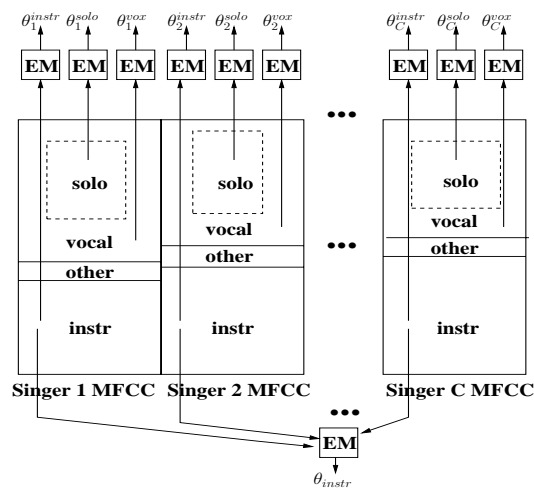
$\theta_1^{instr}$ $\theta_1^{solo}$ $\theta_1^{vox}$ $\theta_2^{instr}$ $\theta_2^{solo}$ $\theta_2^{vox}$ $\theta_C^{instr}$ $\theta_C^{solo}$ $\theta_C^{vox}$

EM EM EM EM EM EM EM EM EM

•••

solo
vocal
other
instr

solo
vocal
other
instr

•••

solo
vocal
other
instr

Singer 1 MFCC Singer 2 MFCC Singer C MFCC

•••

EM

$\theta_{instr}$